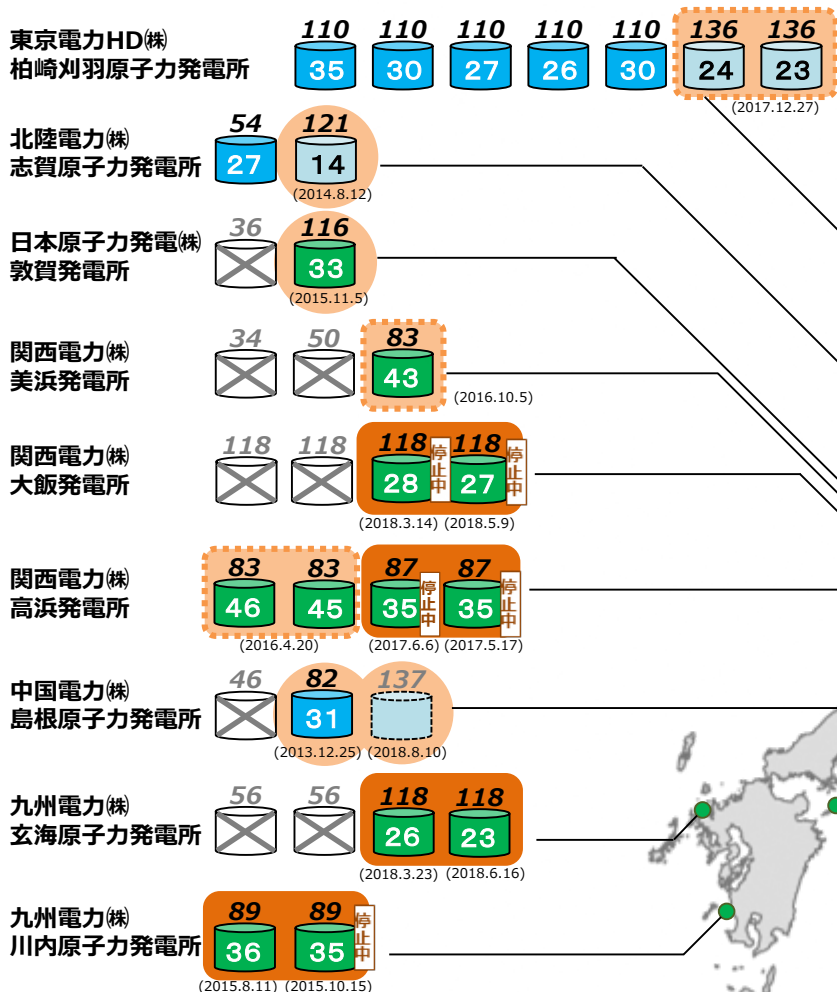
東京電力HD㈱
柏崎刈羽原子力発電所
110 35 110 30 110 27 110 26 110 30 136 24 136 23
(2017.12.27)

北陸電力㈱
志賀原子力発電所
54 27 121 14
(2014.8.12)

日本原子力発電㈱
敦賀発電所
36 116 33
(2015.11.5)

関西電力㈱
美浜発電所
34 50 83 43
(2016.10.5)

関西電力㈱
大飯発電所
118 118 118 28 停止中 118 27 停止中
(2018.3.14) (2018.5.9)

関西電力㈱
高浜発電所
83 46 83 45 87 35 停止中 87 35 停止中
(2016.4.20) (2017.6.6) (2017.5.17)

中国電力㈱
島根原子力発電所
46 82 31 137
(2013.12.25) (2018.8.10)

九州電力㈱
玄海原子力発電所
56 56 118 26 118 23
(2018.3.23) (2018.6.16)

九州電力㈱
川内原子力発電所
89 36 89 35 停止中
(2015.8.11) (2015.10.15)